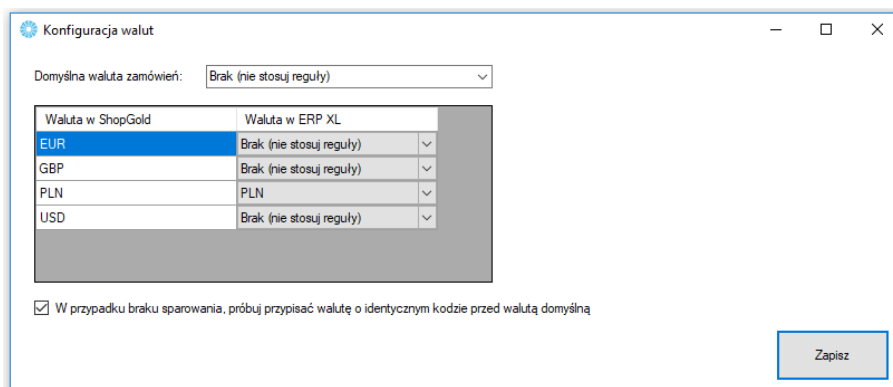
Konfiguracja walut

Domyślna waluta zamówień: Brak (nie stosuj reguły)

| Waluta w ShopGold | Waluta w ERP XL |
|---|---|
| EUR | Brak (nie stosuj reguły) |
| GBP | Brak (nie stosuj reguły) |
| PLN | PLN |
| USD | Brak (nie stosuj reguły) |

W przypadku braku sparowania, próbuj przypisać walutę o identycznym kodzie przed walutą domyślną

Zapisz